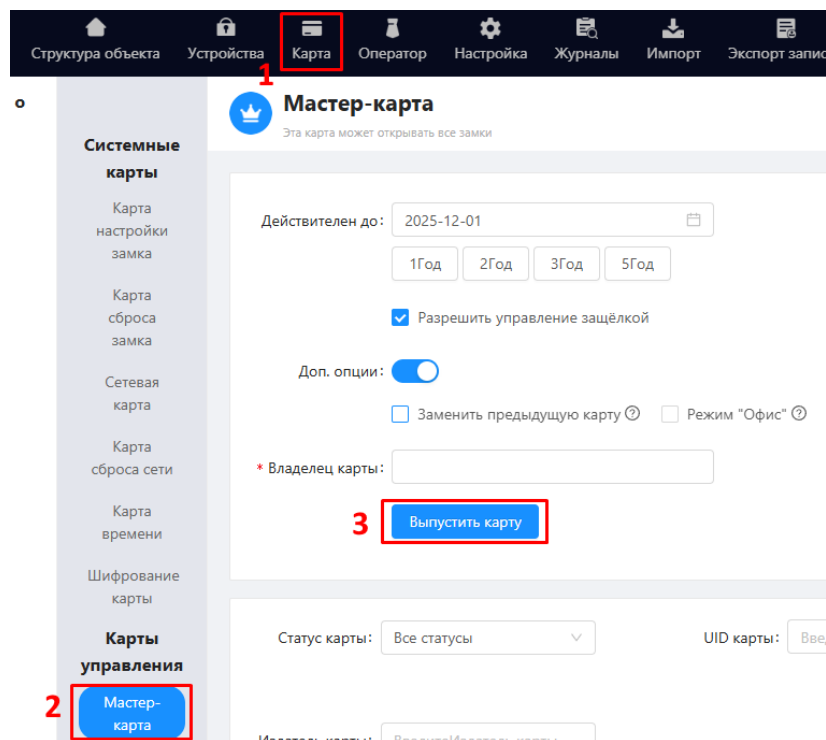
Структура объекта Устройства Карта Оператор Настройка Журналы Импорт Экспорт запис

1

о

Системные карты

Карта настройки замка

Карта сброса замка

Сетевая карта

Карта сброса сети

Карта времени

Шифрование карты

Карты управления

2

Мастер-карта

Мастер-карта

Эта карта может открывать все замки

Действителен до: 2025-12-01

1Год 2Год 3Год 5Год

Разрешить управление защёлкой

Доп. опции:

Заменить предыдущую карту

Режим "Офис"

* Владелец карты:

3

Выпустить карту

Статус карты: Все статусы

UID карты: Вве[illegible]

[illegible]